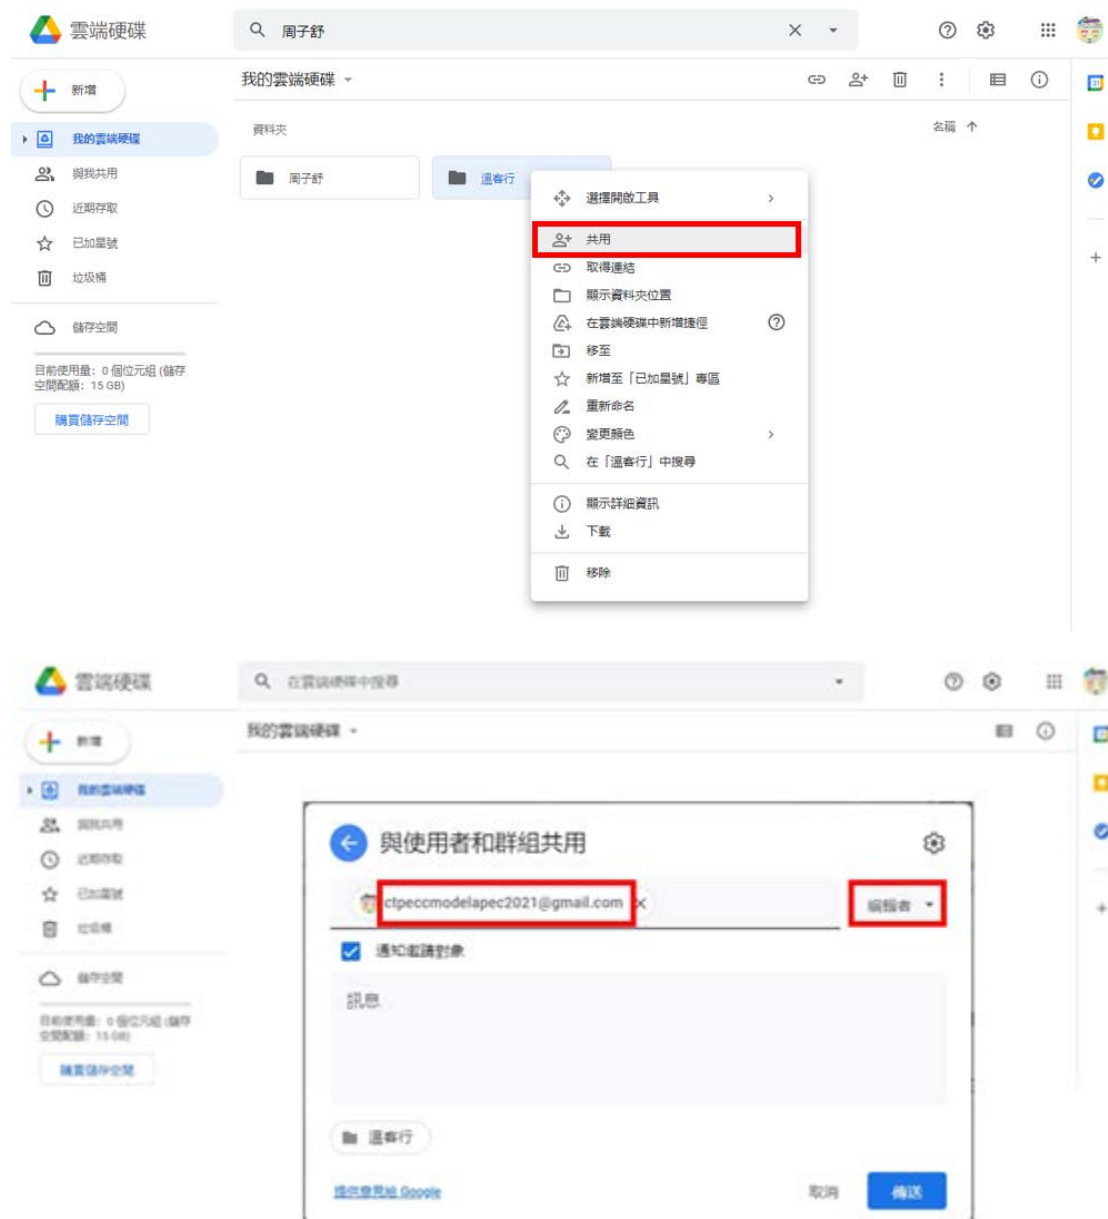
雲端硬碟

周子舒

新增

我的雲端硬碟

我的雲端硬碟

與我共用

近期存取

已加星號

垃圾桶

儲存空間

目前使用量：0 個位元組 (儲存空間配額：15 GB)

購買儲存空間

資料夾

名稱 ↑

周子舒

溫客行

選擇開啟工具

共用

取得連結

顯示資料夾位置

在雲端硬碟中新增捷徑

移至

新增至「已加星號」專區

重新命名

變更顏色

在「溫客行」中搜尋

顯示詳細資訊

下載

移除

雲端硬碟

在雲端硬碟中搜尋

新增

我的雲端硬碟

我的雲端硬碟

與我共用

近期存取

已加星號

垃圾桶

儲存空間

目前使用量：0 個位元組 (儲存空間配額：15 GB)

購買儲存空間

與使用者和群組共用

ctpeccmodelapec2021@gmail.com

編輯者

通知邀請對象

訊息

溫客行

提供意見給 Google

取消

傳送